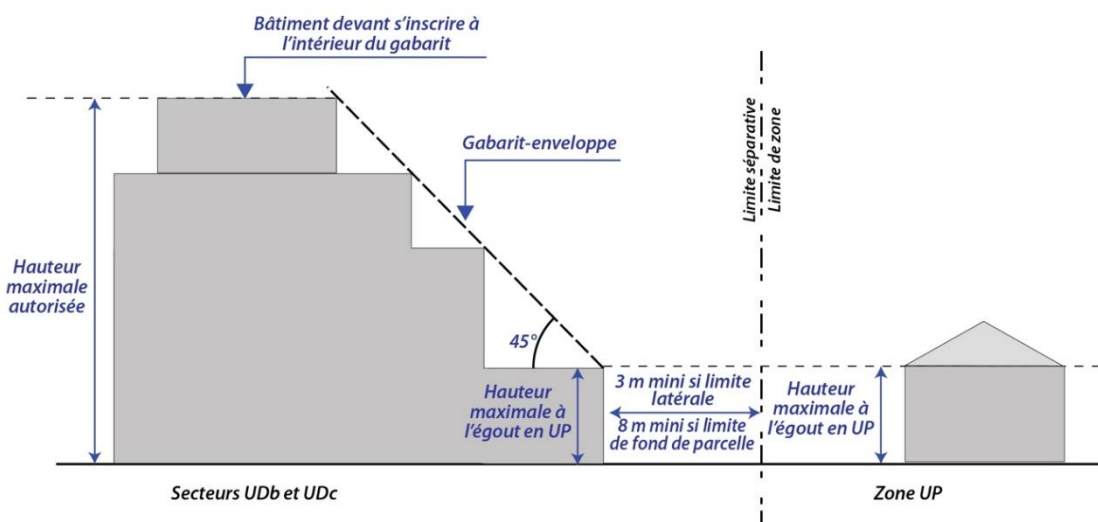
Bâtiment devant s'inscrire à l'intérieur du gabarit

Gabarit-enveloppe

Limite séparative
Limite de zone

Hauteur maximale autorisée

45°

Hauteur maximale à l'égout en UP

3 m mini si limite latérale

8 m mini si limite de fond de parcelle

Hauteur maximale à l'égout en UP

Secteurs UDb et UDc

Zone UP